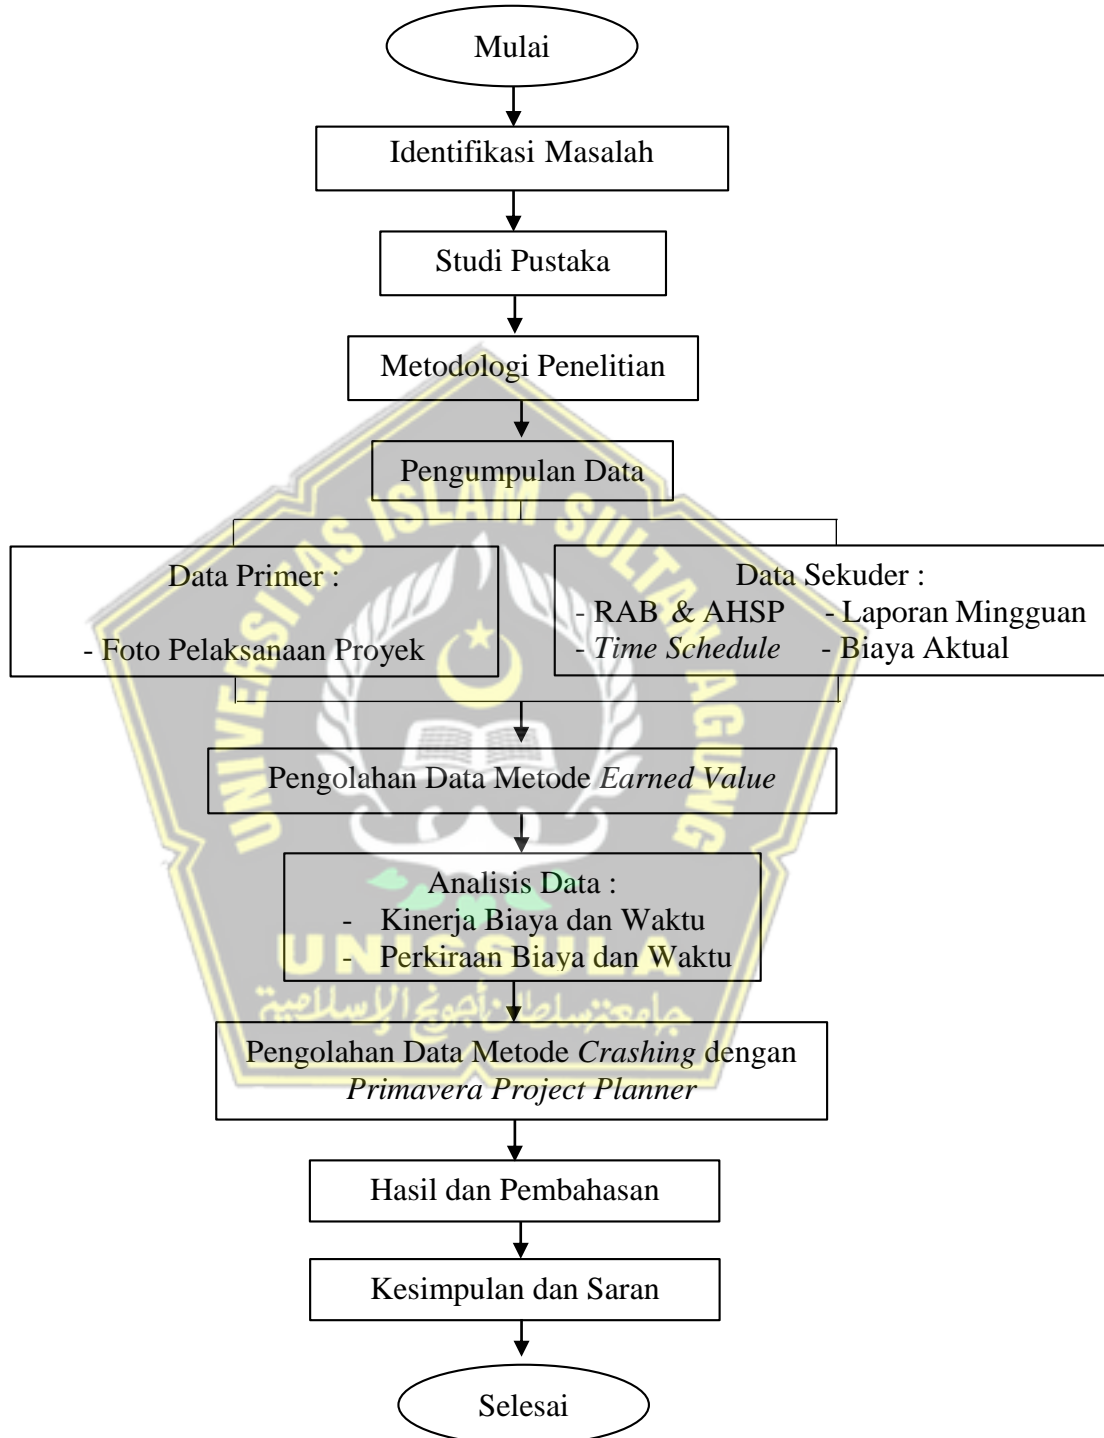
Mulai

Identifikasi Masalah

Studi Pustaka

Metodologi Penelitian

Pengumpulan Data

Data Primer :

- Foto Pelaksanaan Proyek

Data Sekuder :
- RAB & AHSP - Laporan Mingguan
- Time Schedule - Biaya Aktual

Pengolahan Data Metode Earned Value

Analisis Data :
- Kinerja Biaya dan Waktu
- Perkiraan Biaya dan Waktu

Pengolahan Data Metode Crashing dengan Primavera Project Planner

Hasil dan Pembahasan

Kesimpulan dan Saran

Selesai

UNIVERSITAS ISLAM SULTAN AGUNG
UNISSULA
جامعة سلطان أجونج الإسلامية